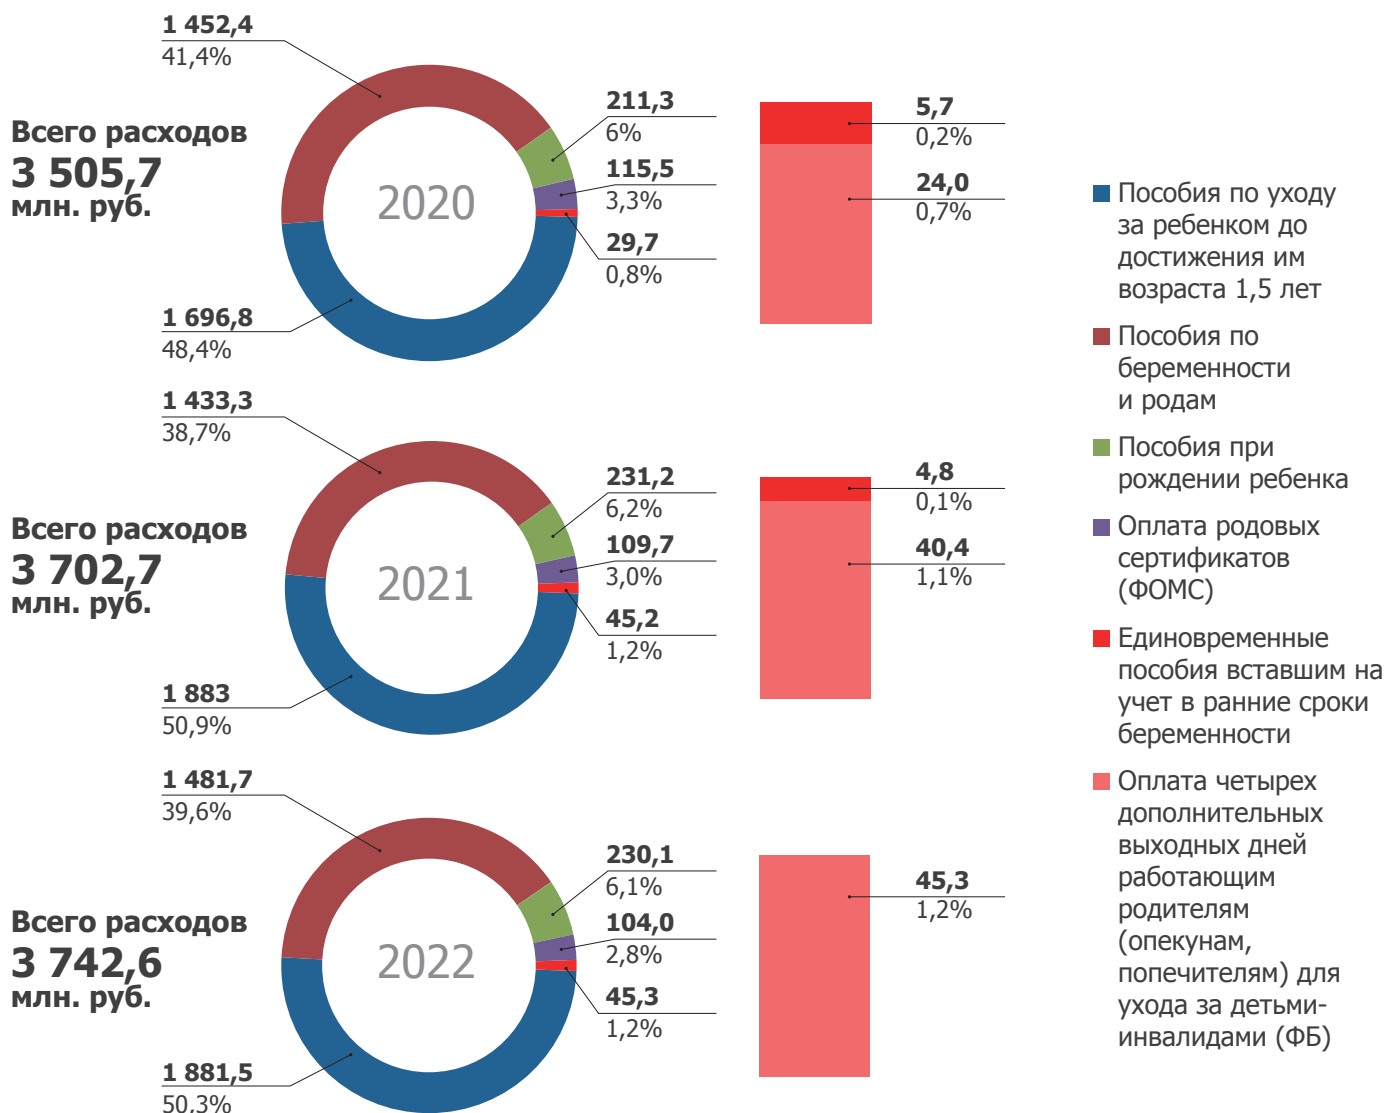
Всего расходов
3 505,7
млн. руб.

2020

1 452,4
41,4%

211,3
6%

115,5
3,3%

29,7
0,8%

1 696,8
48,4%

5,7
0,2%

24,0
0,7%

Всего расходов
3 702,7
млн. руб.

2021

1 433,3
38,7%

231,2
6,2%

109,7
3,0%

45,2
1,2%

1 883
50,9%

4,8
0,1%

40,4
1,1%

Всего расходов
3 742,6
млн. руб.

2022

1 481,7
39,6%

230,1
6,1%

104,0
2,8%

45,3
1,2%

1 881,5
50,3%

45,3
1,2%

Пособия по уходу за ребенком до достижения им возраста 1,5 лет

Пособия по беременности и родам

Пособия при рождении ребенка

Оплата родовых сертификатов (ФОМС)

Единовременные пособия вставшим на учет в ранние сроки беременности

Оплата четырех дополнительных выходных дней работающим родителям (опекунам, попечителям) для ухода за детьми-инвалидами (ФБ)